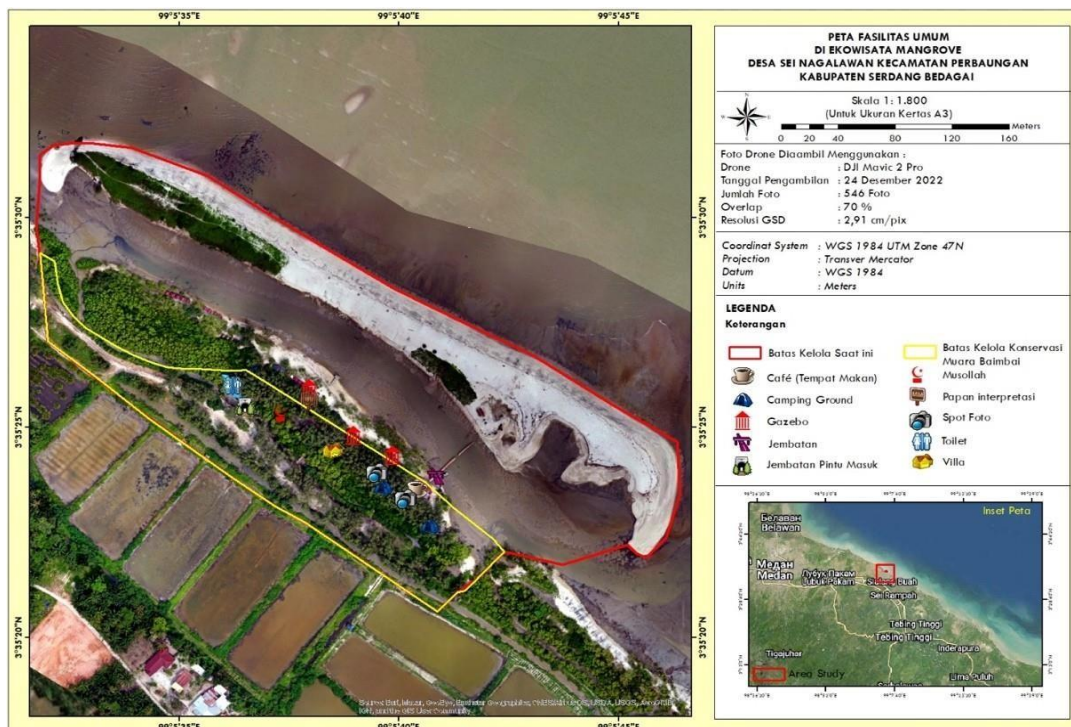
99°5'35"E
99°5'40"E
99°5'45"E

3°35'30"N
3°35'25"N
3°35'20"N

PETA FASILITAS UMUM
DI EKOWISATA MANGROVE
DESA SEI NAGALAWAN KECAMATAN PERBAUNGAN
KABUPATEN SERDANG BEDAGAI

Skala 1: 1.800
(Untuk Ukuran Kertas A3)
0 20 40 80 120 160 Meters

Foto Drone Diambil Menggunakan :
Drone : DJI Mavic 2 Pro
Tanggal Pengambilan : 24 Desember 2022
Jumlah Foto : 546 Foto
Overlap : 70 %
Resolusi GSD : 2,91 cm/pix

Coordinat System : WGS 1984 UTM Zone 47N
Projection : Transver Mercator
Datum : WGS 1984
Units : Meters

LEGENDA
Keterangan

Batas Kelola Saat ini
Café (Tempat Makan)
Camping Ground
Gazebo
Jembatan
Jembatan Pintu Masuk
Batas Kelola Konservasi Muara Baimbai
Musollah
Papan interpretasi
Spot Foto
Toilet
Villa

Inset Peta
Belawan
Belawan
Medan
Medan
Lubuk Pakam
Sei Rampah
Tebing Tinggi
Tebing Tinggi
Indrapura
Tigajuhar
Limapuluh
Area Study

Source: Esri, Maxar, GeoEye, Earthstar Geographics, CNES/Airbus DS, USDA, USGS, AeroGRID, IGN, and the GIS User Community